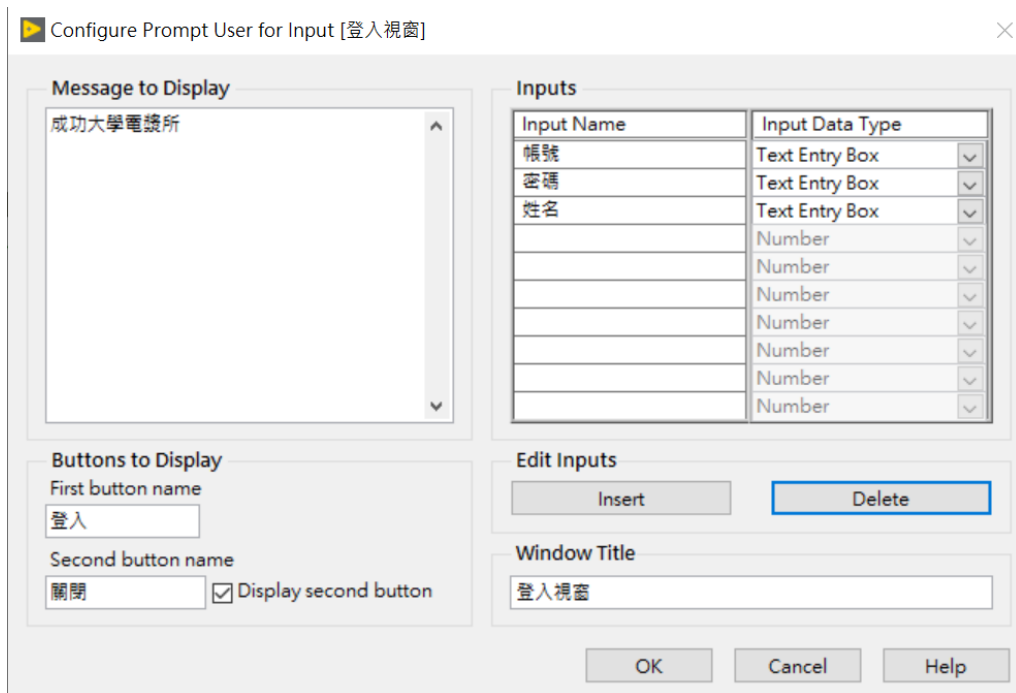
Configure Prompt User for Input [登入視窗]

Message to Display

成功大學電機所

Inputs

| Input Name | Input Data Type |
|---|---|
| 帳號 | Text Entry Box |
| 密碼 | Text Entry Box |
| 姓名 | Text Entry Box |
| | Number |
| | Number |
| | Number |
| | Number |
| | Number |
| | Number |
| | Number |

Buttons to Display

First button name

登入

Second button name

關閉

Display second button

Edit Inputs

Insert

Delete

Window Title

登入視窗

OK

Cancel

Help